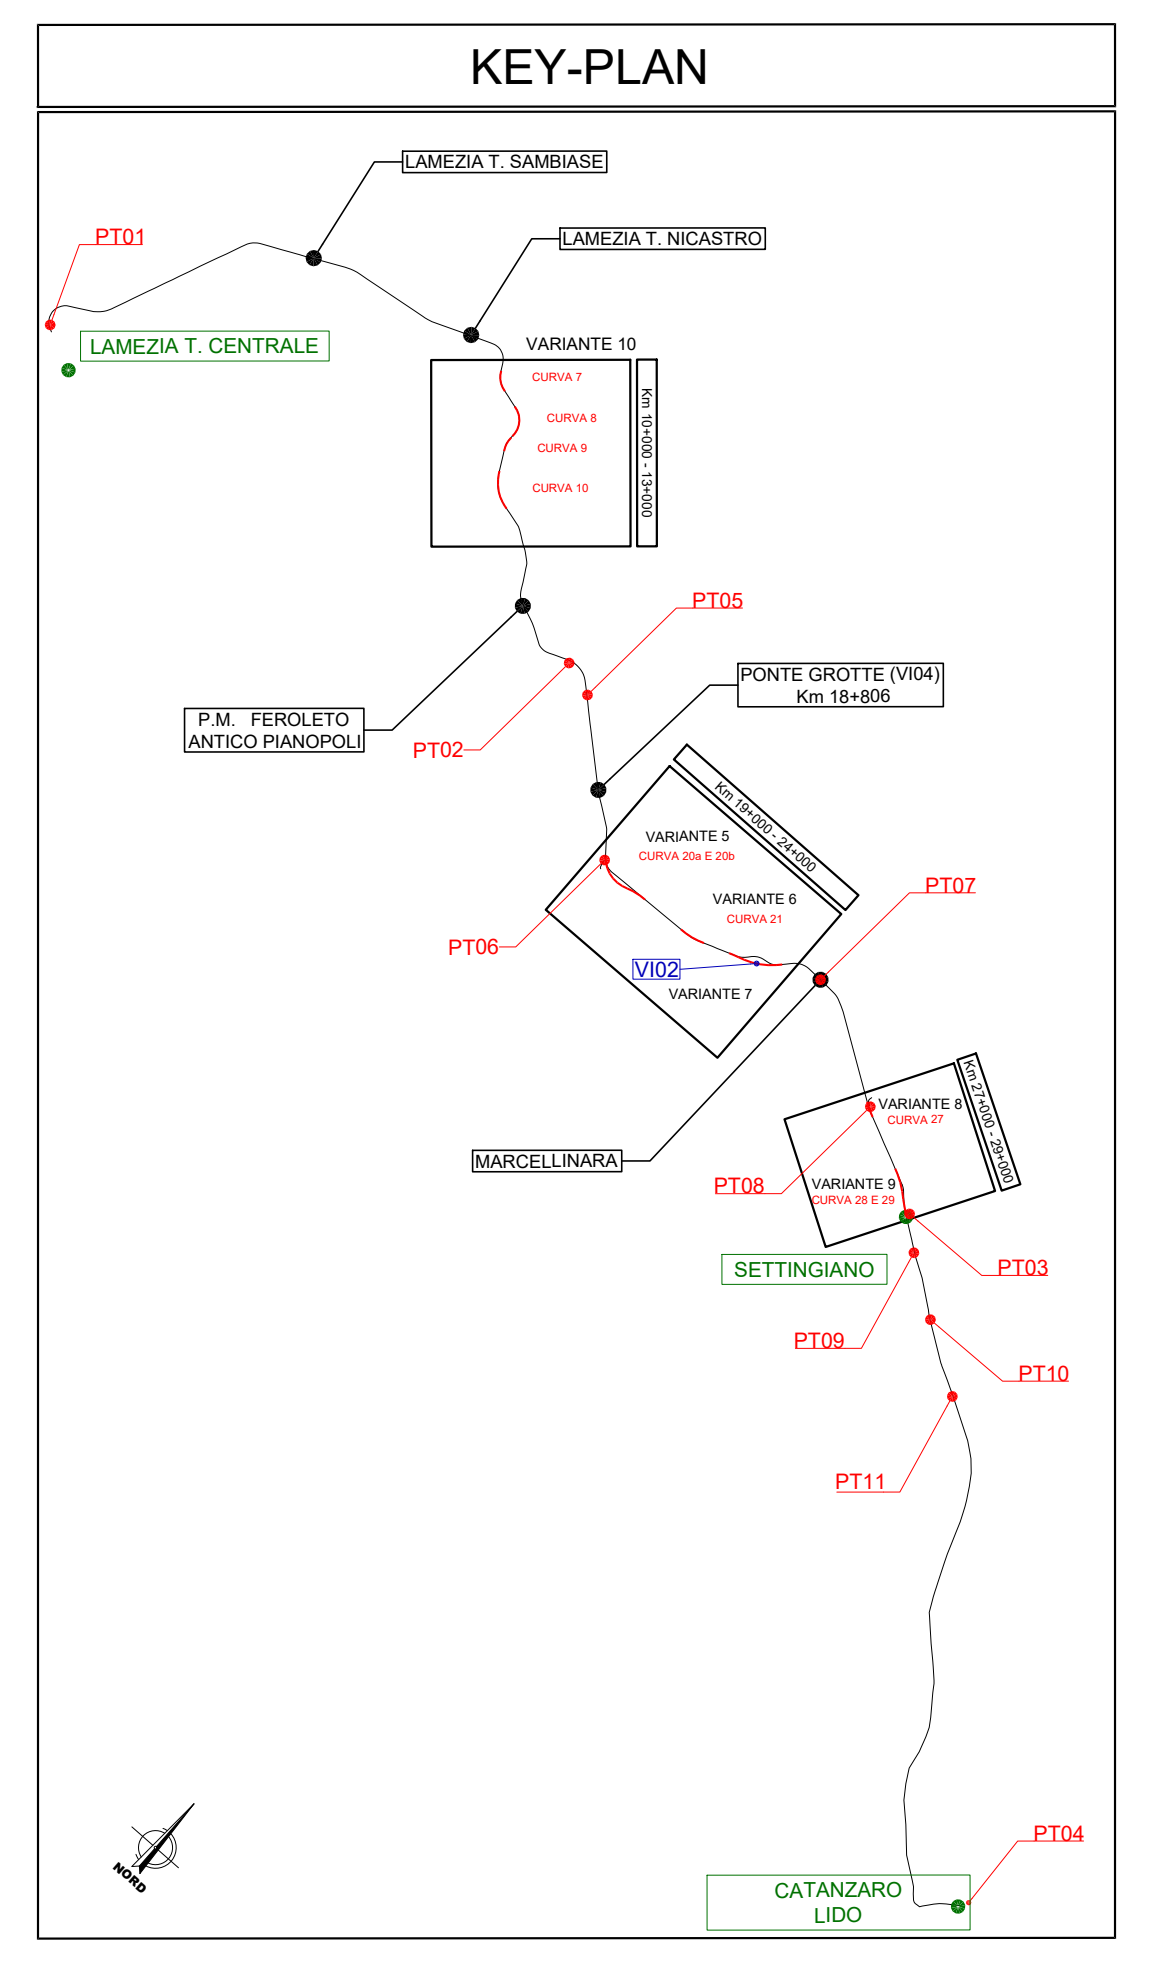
KEY-PLAN

LAMEZIA T. SAMBIASE

PT01

LAMEZIA T. NICASTRO

LAMEZIA T. CENTRALE

VARIANTE 10

CURVA 7

CURVA 8

CURVA 9

CURVA 10

Km 10+000 - 13+000

PT05

PONTE GROTTE (VI04)
Km 18+806

P.M. FEROLETO
ANTICO PIANOPOLI

PT02

Km 19+000 - 24+000

VARIANTE 5
CURVA 20a E 20b

VARIANTE 6
CURVA 21

PT07

PT06

VI02

VARIANTE 7

Km 27+000 - 29+000

VARIANTE 8
CURVA 27

MARCELLINARA

PT08

VARIANTE 9
CURVA 28 E 29

SETTINGIANO

PT03

PT09

PT10

PT11

PT04

NORD

CATANZARO
LIDO